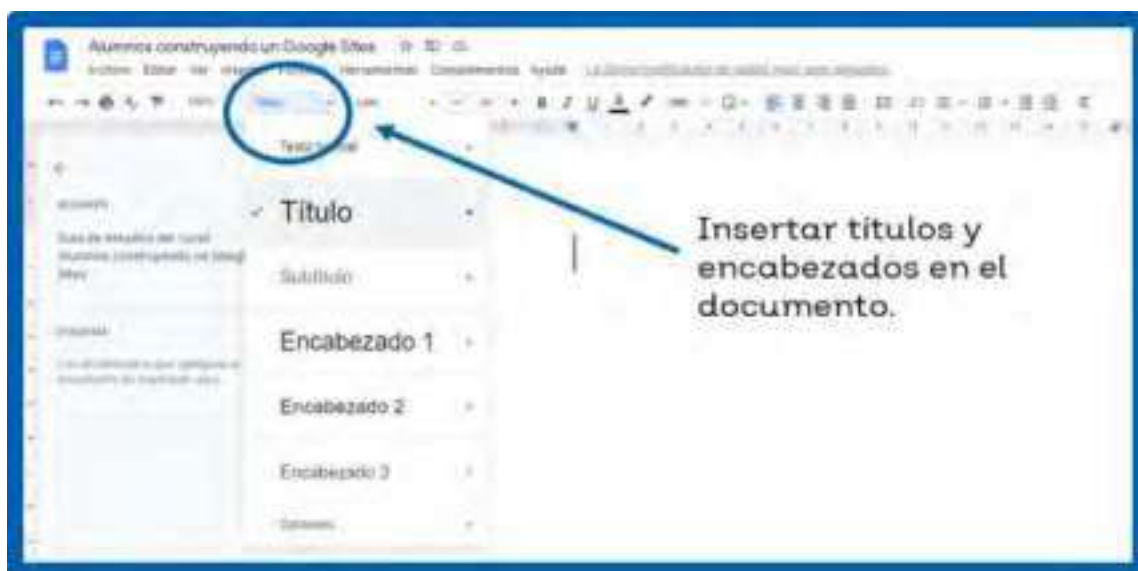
Alumnos construyendo un Google Sites

Archivo Editar Ver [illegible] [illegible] Herramientas Complementos Ayuda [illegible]

100% Título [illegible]

Texto normal

✓ Título

Subtítulo

Encabezado 1

Encabezado 2

Encabezado 3

Opciones

RESUMEN

Guía de estudio del curso Alumnos construyendo un Google Sites

ESQUEMA

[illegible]

Insertar títulos y encabezados en el documento.